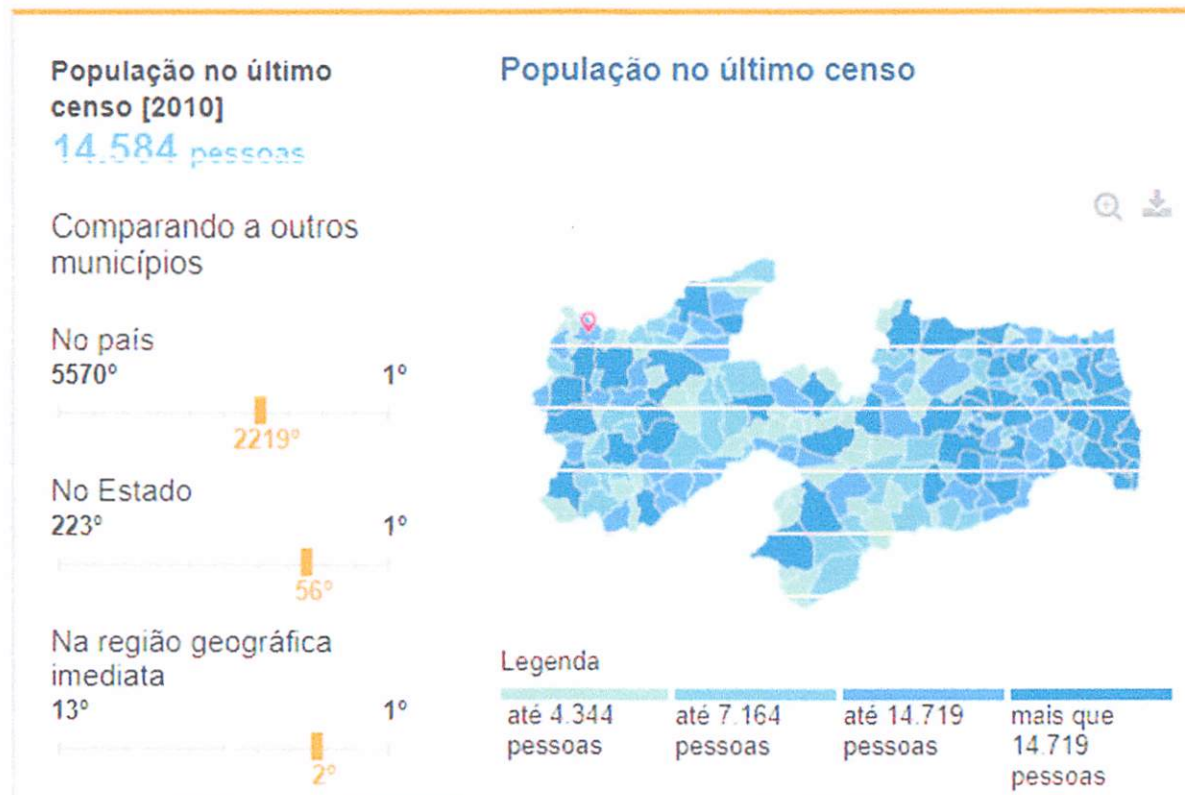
População no último censo [2010]
14.584 pessoas

Comparando a outros municípios

No país
5570º 1º
2219º

No Estado
223º 1º
56º

Na região geográfica imediata
13º 1º
2º

População no último censo

Legenda

| até 4.344 pessoas | até 7.164 pessoas | até 14.719 pessoas | mais que 14.719 pessoas |